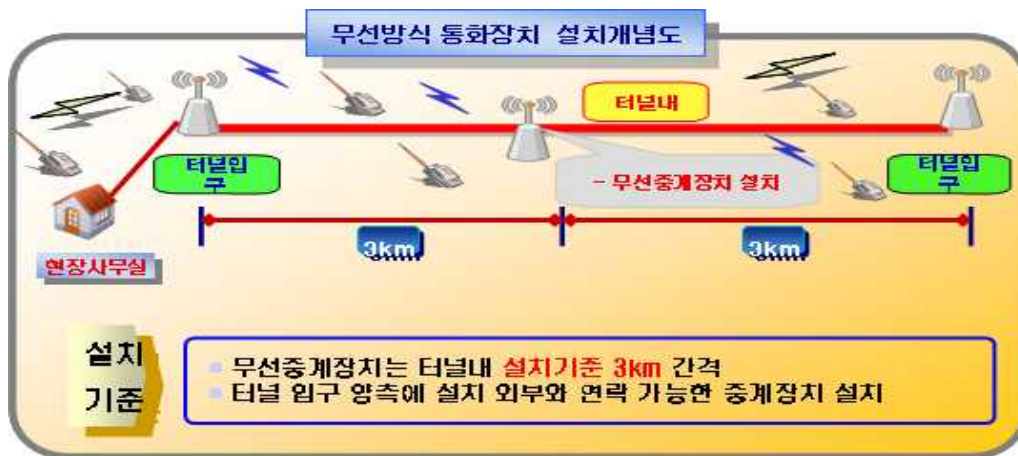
무선방식 통화장치 설치개념도

터널내

터널입구

- 무선중계장치 설치

터널입구

현장사무실

3km

3km

설치기준

▪ 무선중계장치는 터널내 설치기준 3km 간격
▪ 터널 입구 양측에 설치 외부와 연락 가능한 중계장치 설치